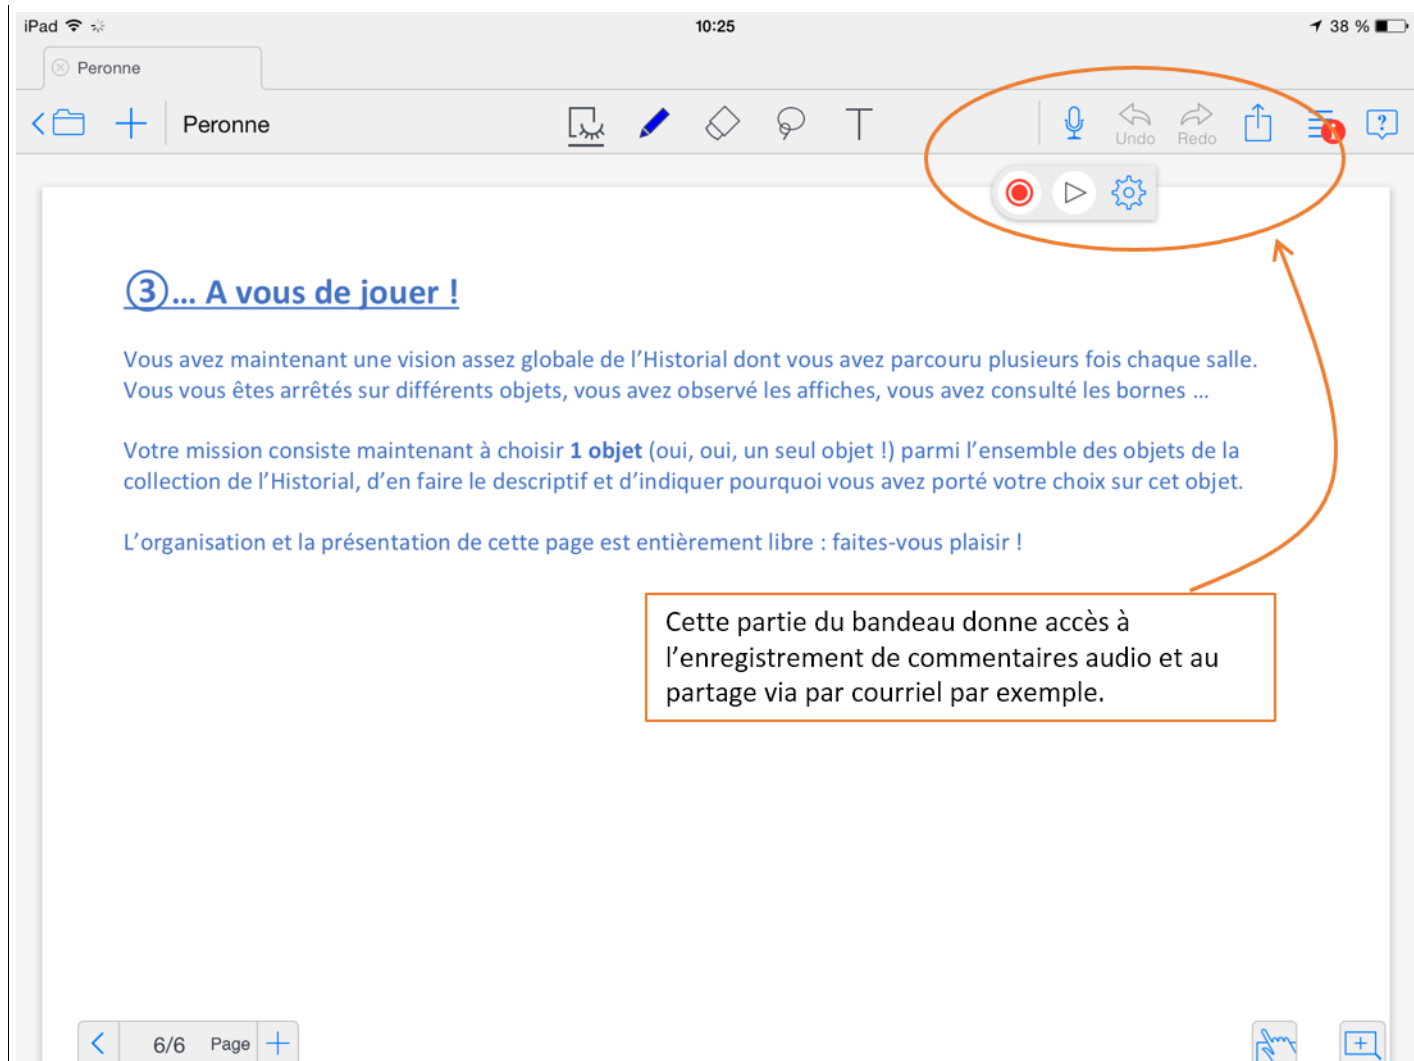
iPad 10:25 38 %

Peronne

Peronne

Undo Redo

③... A vous de jouer !

Vous avez maintenant une vision assez globale de l'Historial dont vous avez parcouru plusieurs fois chaque salle. Vous vous êtes arrêtés sur différents objets, vous avez observé les affiches, vous avez consulté les bornes ...

Votre mission consiste maintenant à choisir **1 objet** (oui, oui, un seul objet !) parmi l'ensemble des objets de la collection de l'Historial, d'en faire le descriptif et d'indiquer pourquoi vous avez porté votre choix sur cet objet.

L'organisation et la présentation de cette page est entièrement libre : faites-vous plaisir !

Cette partie du bandeau donne accès à l'enregistrement de commentaires audio et au partage via par courriel par exemple.

6/6 Page